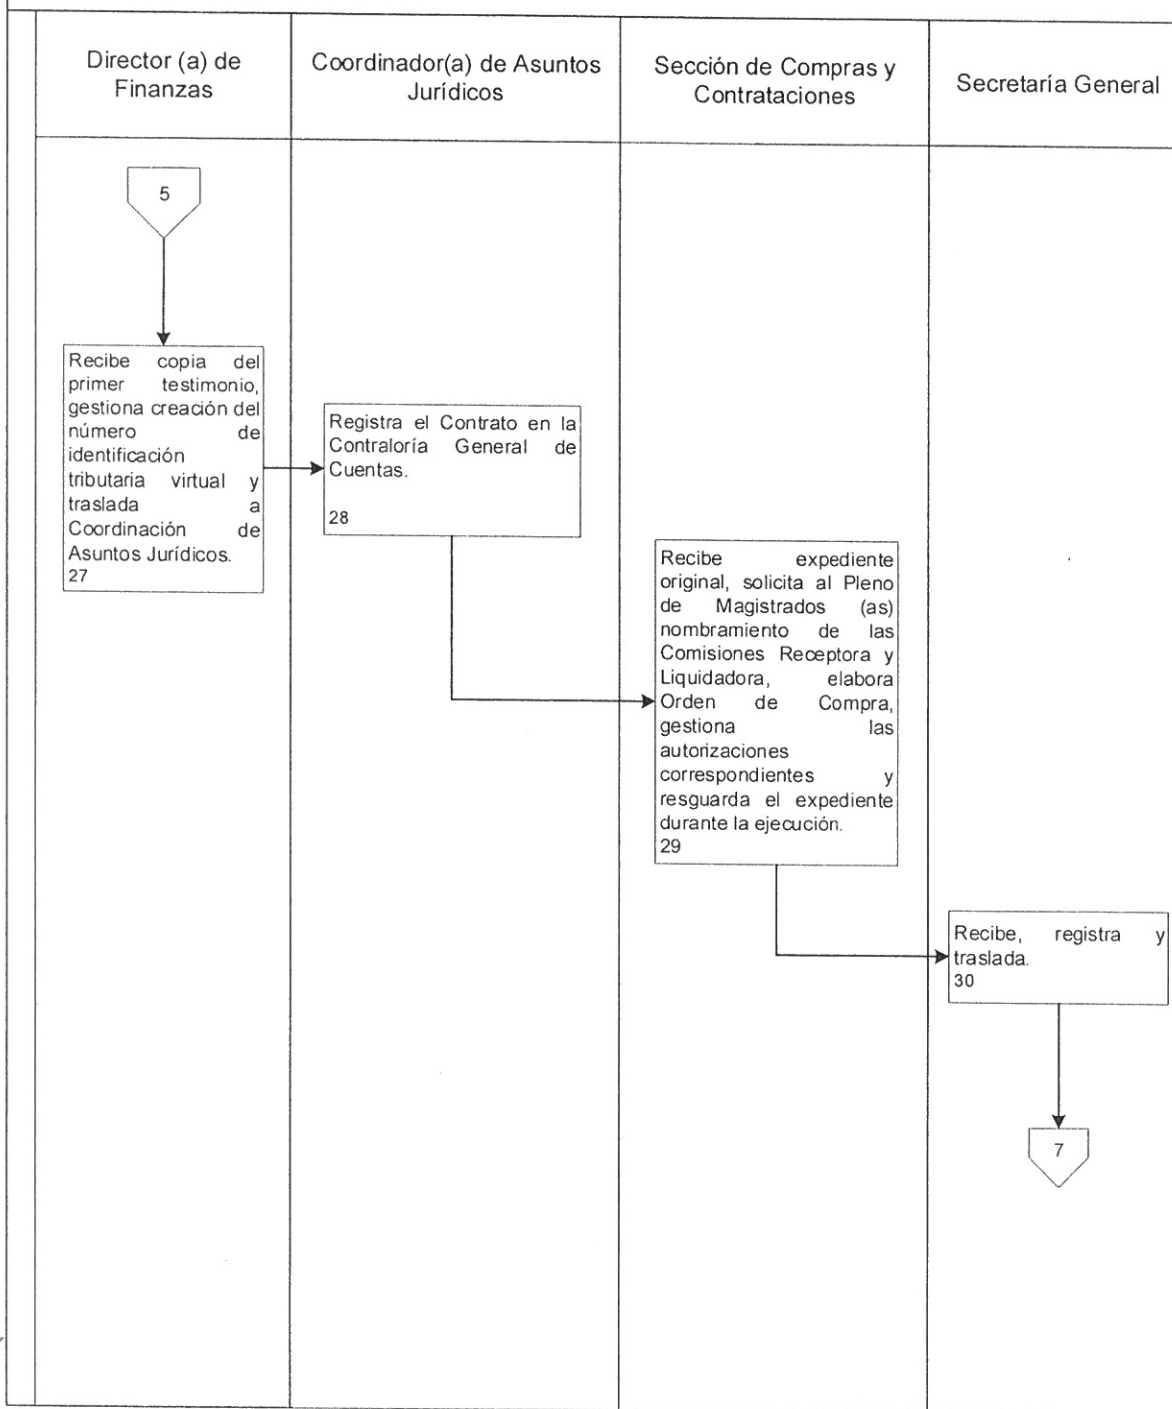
Director (a) de Finanzas

Coordinador(a) de Asuntos Jurídicos

Sección de Compras y Contrataciones

Secretaría General

5

Recibe copia del primer testimonio, gestiona creación del número de identificación tributaria virtual y traslada a Coordinación de Asuntos Jurídicos.
27

Registra el Contrato en la Contraloría General de Cuentas.

28

Recibe expediente original, solicita al Pleno de Magistrados (as) nombramiento de las Comisiones Receptora y Liquidadora, elabora Orden de Compra, gestiona las autorizaciones correspondientes y resguarda el expediente durante la ejecución.
29

Recibe, registra y traslada.
30

7